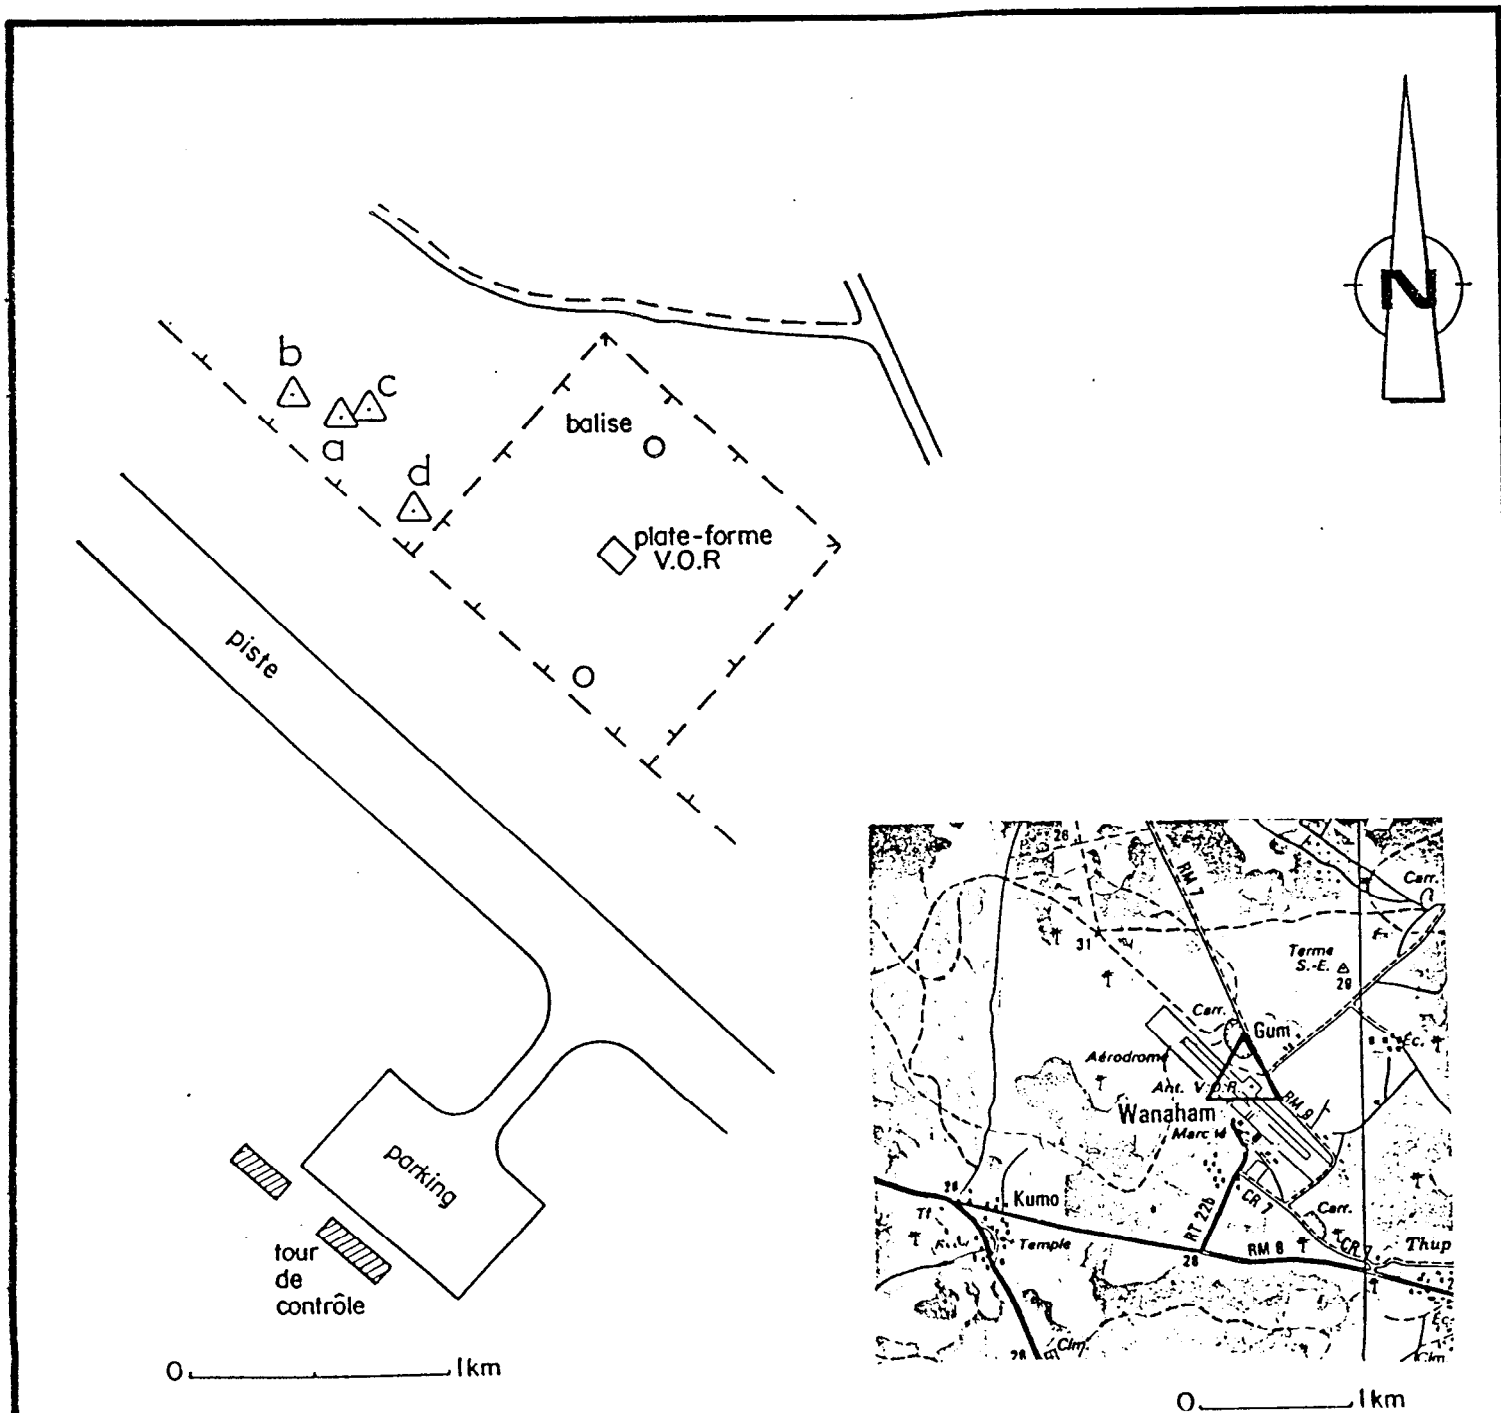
N

b

c

a

d

balise

plate-forme V.O.R

piste

parking

tour de contrôle

0 1km

26

RM 7

Carr.

31

Terme S.-E.

29

Carr.

Gum

Aérodrome

Ant. V.O.R.

RM 9

Ec.

Wanaham

Marc td

26

Kumo

RT 22b

CR 7

Carr.

CR

Tt

Temple

28

RM 8

Thup

Clm

28

Clm

Ec

0 1km